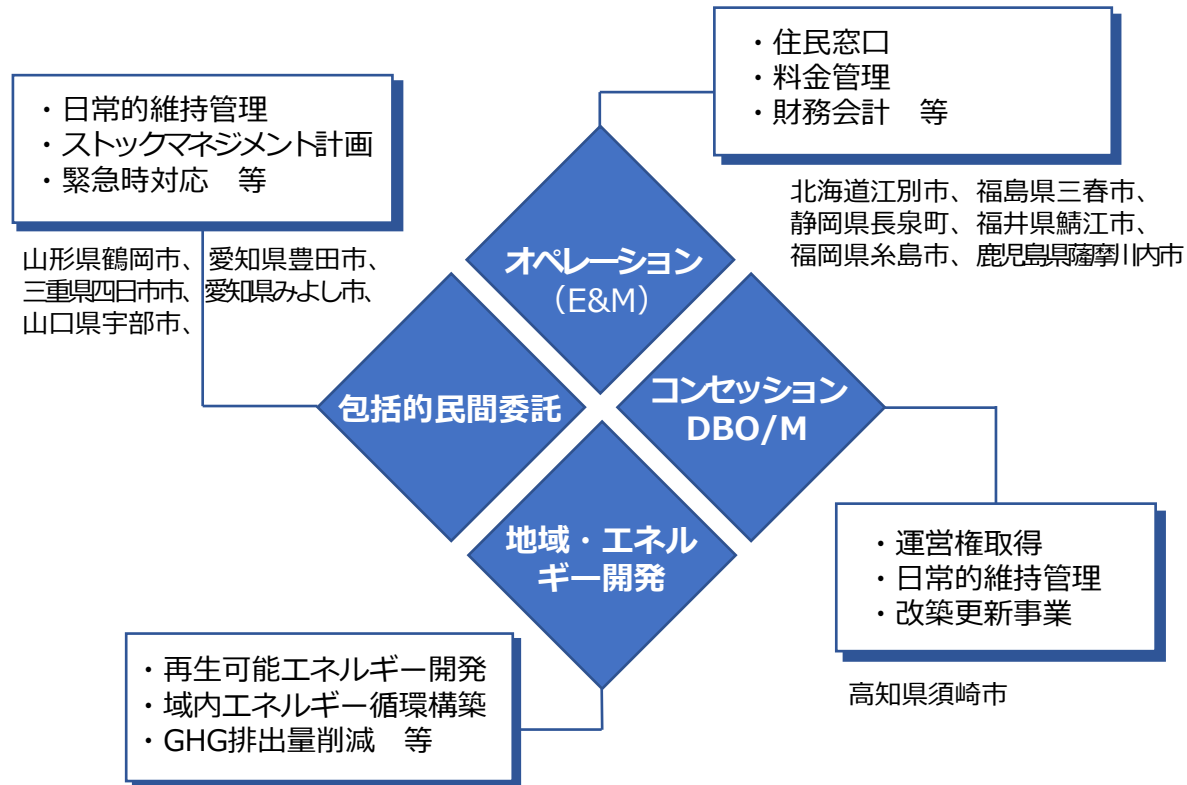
・住民窓口
・料金管理
・財務会計　等

・日常的維持管理
・ストックマネジメント計画
・緊急時対応　等

北海道江別市、福島県三春市、静岡県長泉町、福井県鯖江市、福岡県糸島市、鹿児島県薩摩川内市

山形県鶴岡市、愛知県豊田市、三重県四日市市、愛知県みよし市、山口県宇部市、

オペレーション
（E&M）

包括的民間委託

コンセッション
DBO/M

地域・エネルギー開発

・運営権取得
・日常的維持管理
・改築更新事業

高知県須崎市

・再生可能エネルギー開発
・域内エネルギー循環構築
・GHG排出量削減　等